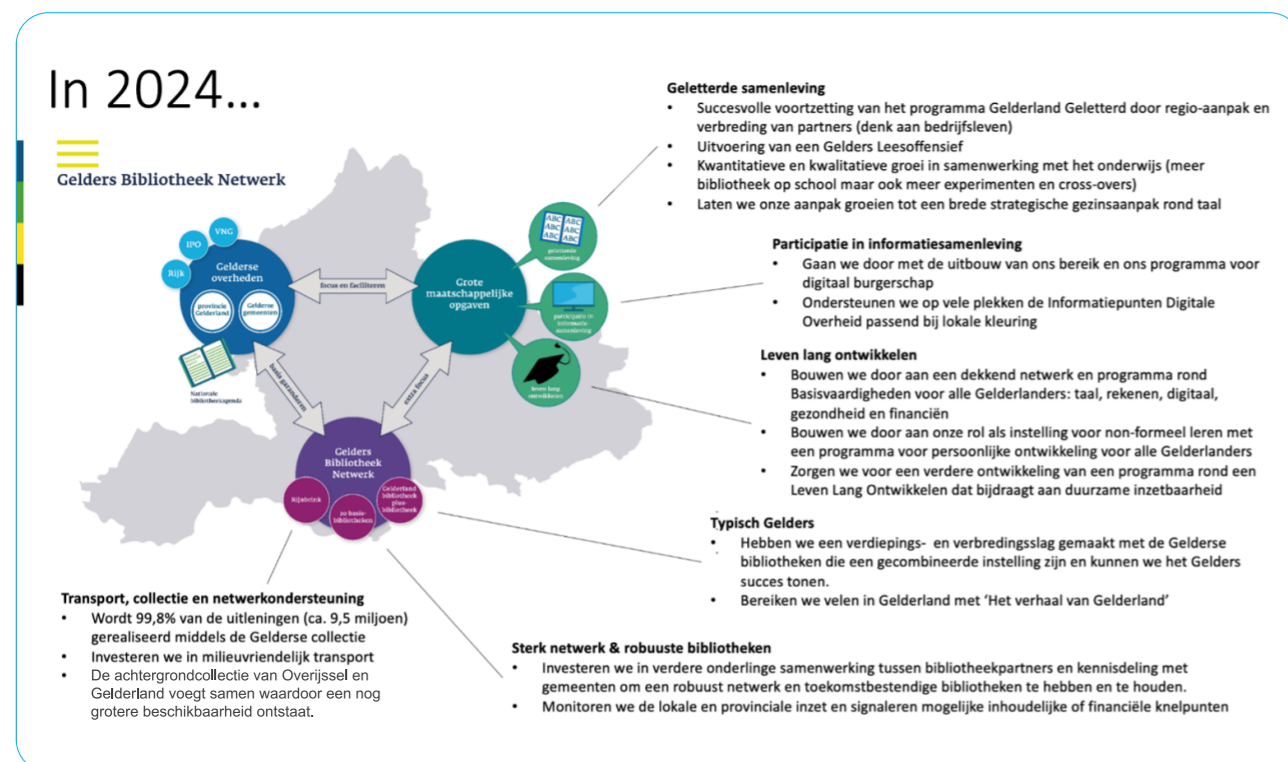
In 2024…

Gelders Bibliotheek Netwerk

IPO
VNG
Rijk
Gelderse overheden
provincie Gelderland
Gelderse gemeenten
Nationale bibliotheekagenda

focus en faciliteren

Grote maatschappelijke opgaven
geletterde samenleving
participatie in informatie samenleving
leven lang ontwikkelen

basis garanderen
extra focus

Gelders Bibliotheek Netwerk
Rijnbrink
20 basis-bibliotheken
Gelderland bibliotheek plus bibliotheek

Geletterde samenleving
- Succesvolle voortzetting van het programma Gelderland Geletterd door regio-aanpak en verbreding van partners (denk aan bedrijfsleven)
- Uitvoering van een Gelders Leesoffensief
- Kwantitatieve en kwalitatieve groei in samenwerking met het onderwijs (meer bibliotheek op school maar ook meer experimenten en cross-overs)
- Laten we onze aanpak groeien tot een brede strategische gezinsaanpak rond taal

Participatie in informatiesamenleving
- Gaan we door met de uitbouw van ons bereik en ons programma voor digitaal burgerschap
- Ondersteunen we op vele plekken de Informatiepunten Digitale Overheid passend bij lokale kleuring

Leven lang ontwikkelen
- Bouwen we door aan een dekkend netwerk en programma rond Basisvaardigheden voor alle Gelderlanders: taal, rekenen, digitaal, gezondheid en financiën
- Bouwen we door aan onze rol als instelling voor non-formeel leren met een programma voor persoonlijke ontwikkeling voor alle Gelderlanders
- Zorgen we voor een verdere ontwikkeling van een programma rond een Leven Lang Ontwikkelen dat bijdraagt aan duurzame inzetbaarheid

Typisch Gelders
- Hebben we een verdiepings- en verbredingsslag gemaakt met de Gelderse bibliotheken die een gecombineerde instelling zijn en kunnen we het Gelders succes tonen.
- Bereiken we velen in Gelderland met 'Het verhaal van Gelderland'

Transport, collectie en netwerkondersteuning
- Wordt 99,8% van de uitleningen (ca. 9,5 miljoen) gerealiseerd middels de Gelderse collectie
- Investeren we in milieuvriendelijk transport
- De achtergrondcollectie van Overijssel en Gelderland voegt samen waardoor een nog grotere beschikbaarheid ontstaat.

Sterk netwerk & robuuste bibliotheken
- Investeren we in verdere onderlinge samenwerking tussen bibliotheekpartners en kennisdeling met gemeenten om een robuust netwerk en toekomstbestendige bibliotheken te hebben en te houden.
- Monitoren we de lokale en provinciale inzet en signaleren mogelijke inhoudelijke of financiële knelpunten